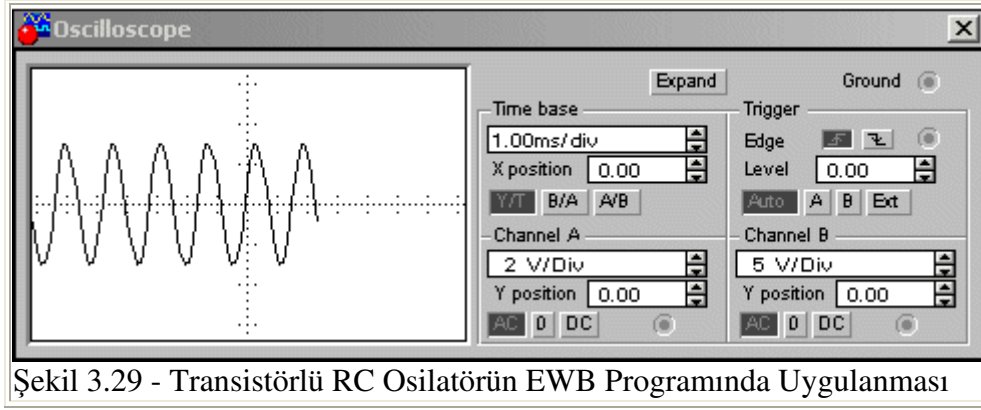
Oscilloscope

Expand

Ground

Time base

1.00ms/div

X position 0.00

Y/T B/A A/B

Trigger

Edge

Level 0.00

Auto A B Ext

Channel A

2 V/Div

Y position 0.00

AC 0 DC

Channel B

5 V/Div

Y position 0.00

AC 0 DC

Şekil 3.29 - Transistörlü RC Osilatörün EWB Programında Uygulanması